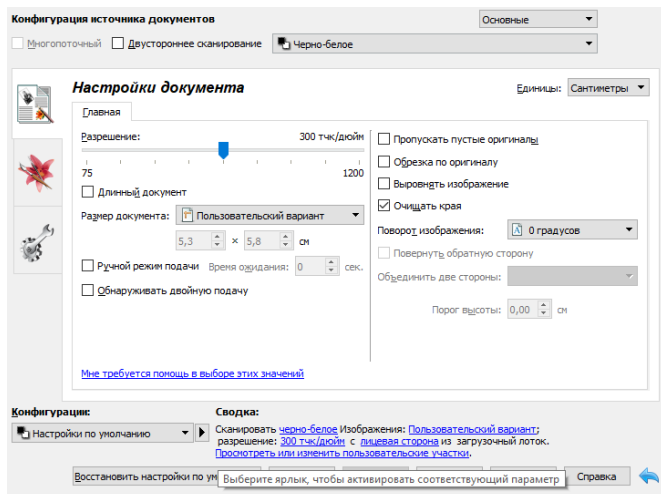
Конфигурация источника документов
Основные
Многопоточный
Двустороннее сканирование
Черно-белое

Настройки документа
Единицы:
Сантиметры

Главная

Разрешение:
300 тчк/дюйм
75
1200
Длинный документ
Размер документа:
Пользовательский вариант
5,3
×
5,8
см
Ручной режим подачи
Время ожидания:
0
сек.
Обнаруживать двойную подачу

Пропускать пустые оригиналы
Обрезка по оригиналу
Выровнять изображение
Очищать края
Поворот изображения:
0 градусов
Повернуть обратную сторону
Объединить две стороны:
Порог высоты:
0,00
см

Мне требуется помощь в выборе этих значений

Конфигурации:
Настройки по умолчанию

Сводка:
Сканировать черно-белое Изображения: Пользовательский вариант; разрешение: 300 тчк/дюйм с лицевая сторона из загрузочный лоток.
Просмотреть или изменить пользовательские участки.

Восстановить настройки по ум
Выберите ярлык, чтобы активировать соответствующий параметр
Справка